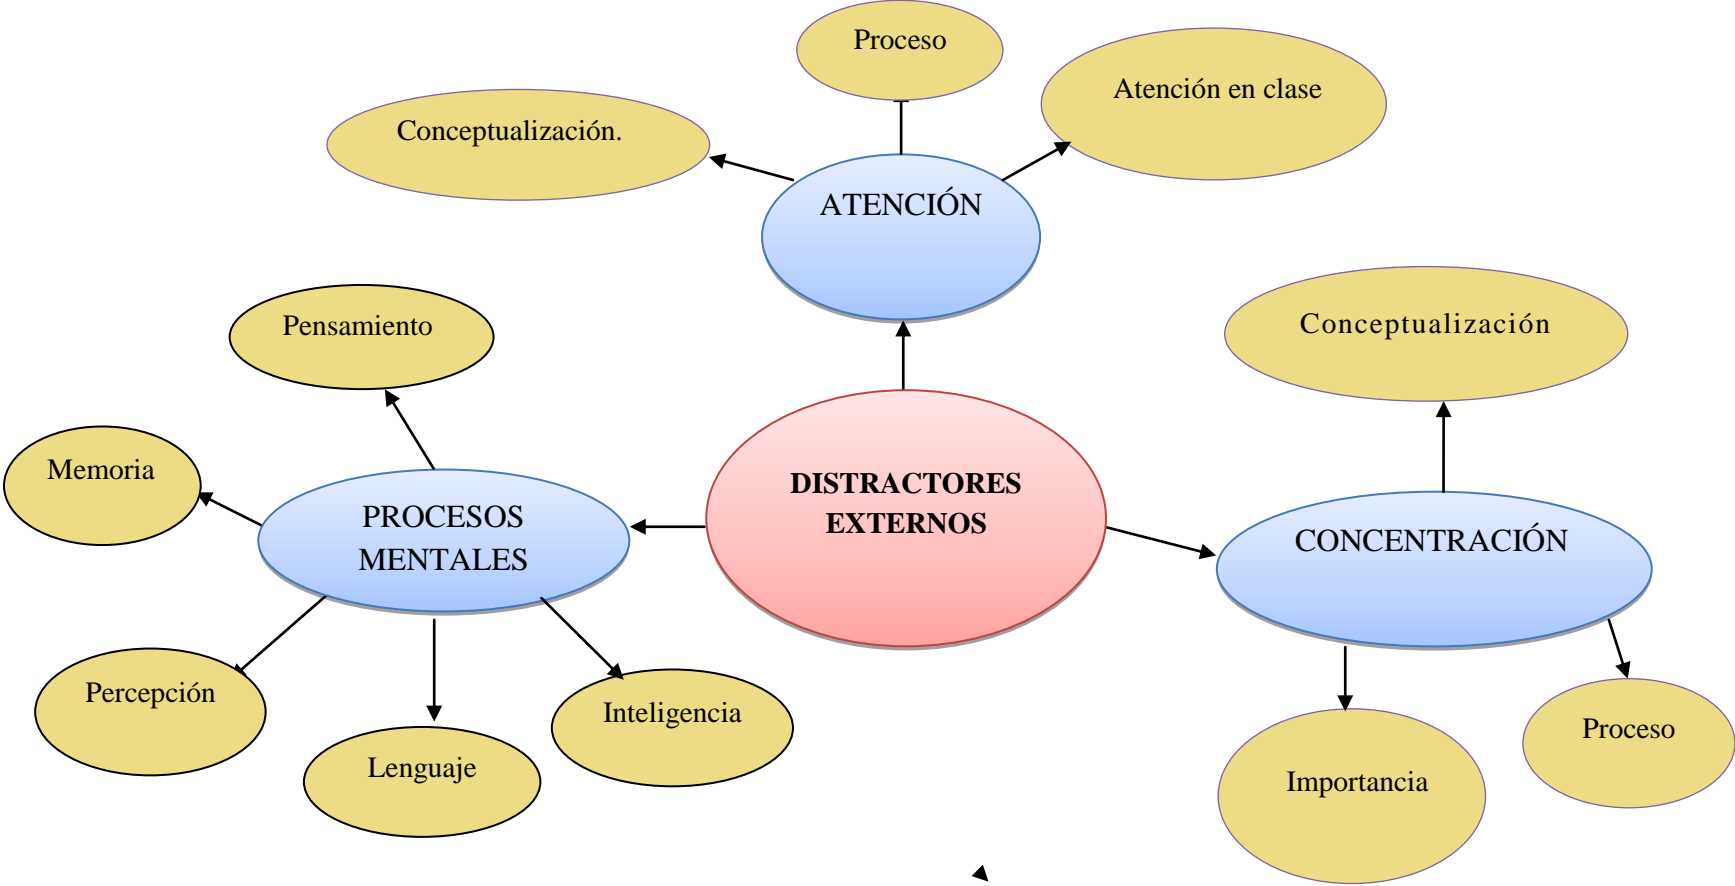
Proceso

Atención en clase

Conceptualización.

ATENCIÓN

Pensamiento

Conceptualización

Memoria

PROCESOS MENTALES

DISTRACTORES EXTERNOS

CONCENTRACIÓN

Percepción

Lenguaje

Inteligencia

Importancia

Proceso